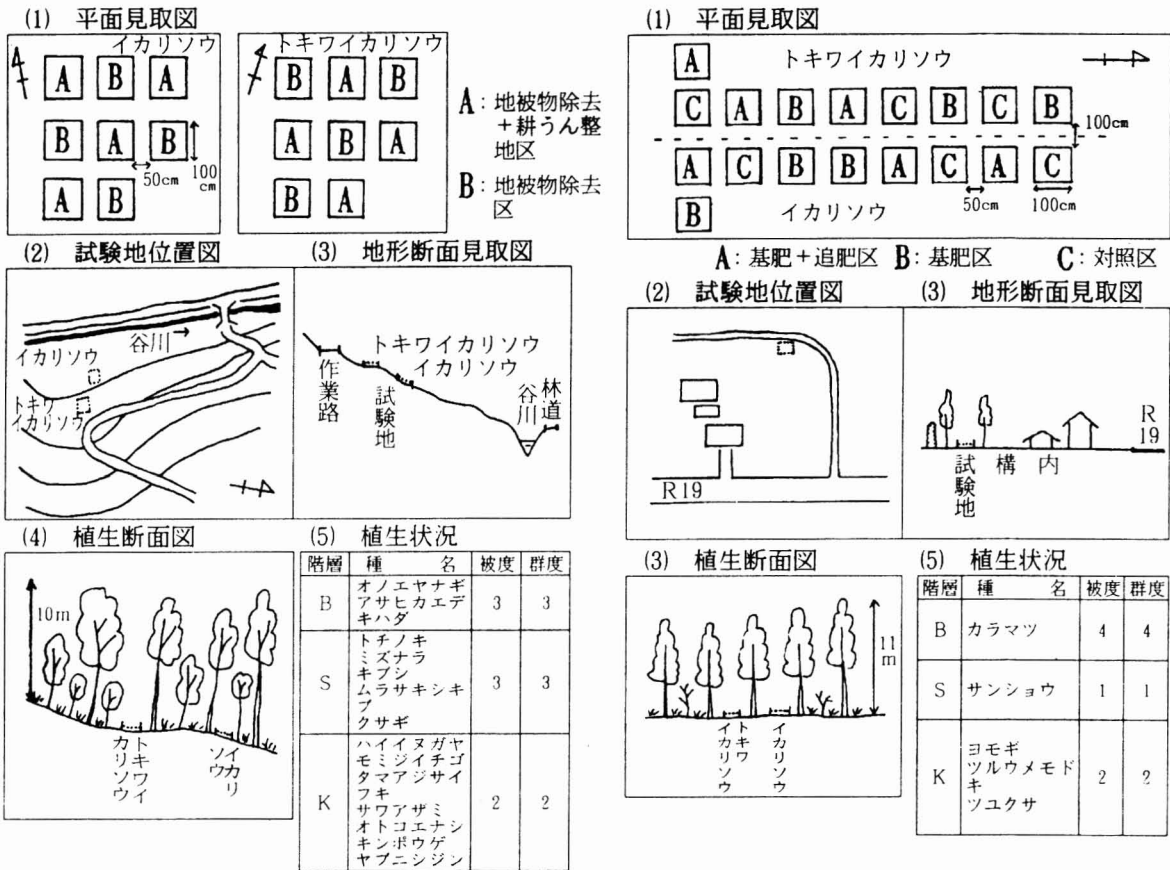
(1) 平面見取図

イカリソウ

| A | B | A |
|---|---|---|
| B | A | B |
| A | B | |

50cm
100 cm

トキワイカリソウ

| B | A | B |
|---|---|---|
| A | B | A |
| B | A | |

A：地被物除去 ＋耕うん整地区
B：地被物除去区

(2) 試験地位置図

谷川
イカリソウ
トキワ イカリソウ

(3) 地形断面見取図

トキワイカリソウ
イカリソウ
作業路
試験地
谷川
林道

(4) 植生断面図

10m
トキワイカリソウ
イカリソウ

(5) 植生状況

| 階層 | 種名 | 被度 | 群度 |
|---|---|---|---|
| B | オノエヤナギ アサヒカエデ キハダ | 3 | 3 |
| S | トチノキ ミズナラ キブシ ムラサキシキブ クサギ | 3 | 3 |
| K | ハイイヌガヤ モミジイチゴ タマアジサイ フキ サワアザミ オトコエナシ キンポウゲ ヤブニシジン | 2 | 2 |

(1) 平面見取図

A
トキワイカリソウ

| C | A | B | A | C | B | C | B |
|---|---|---|---|---|---|---|---|
| A | C | B | B | A | C | A | C |

100cm
50cm
100cm

B
イカリソウ

A：基肥＋追肥区 B：基肥区 C：対照区

(2) 試験地位置図

R19

(3) 地形断面見取図

R 19
試験地
構内

(3) 植生断面図

11 m
トキワイカリソウ
イカリソウ

(5) 植生状況

| 階層 | 種名 | 被度 | 群度 |
|---|---|---|---|
| B | カラマツ | 4 | 4 |
| S | サンショウ | 1 | 1 |
| K | ヨモギ ツルウメモドキ ツユクサ | 2 | 2 |